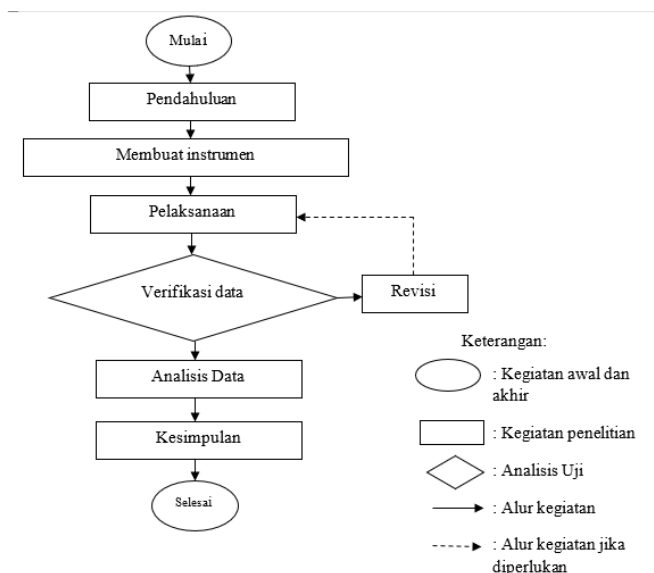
Mulai

Pendahuluan

Membuat instrumen

Pelaksanaan

Verifikasi data

Revisi

Analisis Data

Kesimpulan

Selesai

Keterangan:

: Kegiatan awal dan akhir

: Kegiatan penelitian

: Analisis Uji

: Alur kegiatan

: Alur kegiatan jika diperlukan